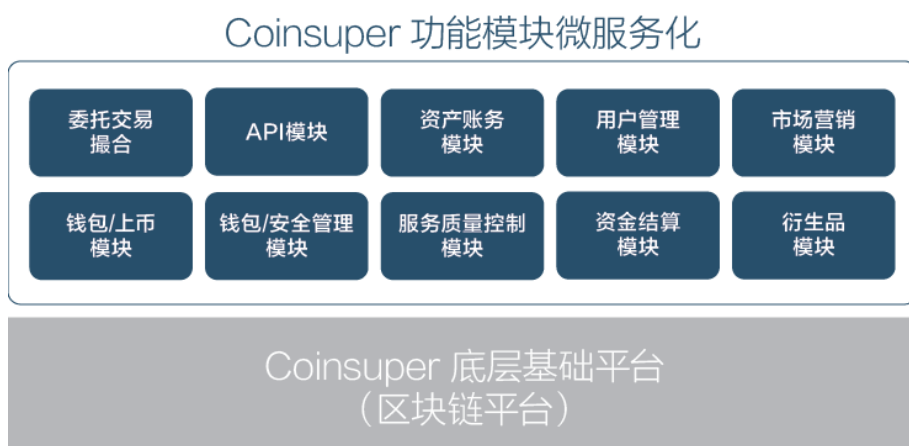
Coinsuper 功能模块微服务化

委托交易
撮合

API模块

资产账务
模块

用户管理
模块

市场营销
模块

钱包/上币
模块

钱包/安全管理
模块

服务质量控制
模块

资金结算
模块

衍生品
模块

Coinsuper 底层基础平台
（区块链平台）